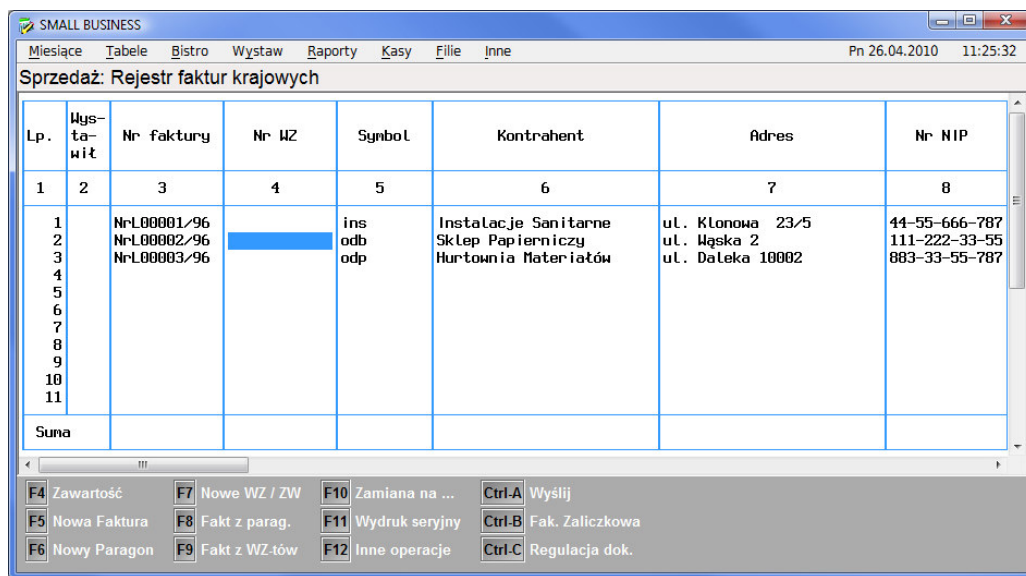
SMALL BUSINESS

Miesiące Tabele Bistro Wystaw Raporty Kasy Filie Inne Pn 26.04.2010 11:25:32

Sprzedaż: Rejestr faktur krajowych

| Lp. | Wys-ta-wił | Nr faktury | Nr WZ | Symbol | Kontrahent | Adres | Nr NIP |
|---|---|---|---|---|---|---|---|
| 1 | 2 | 3 | 4 | 5 | 6 | 7 | 8 |
| 1 | | NrL00001/96 | | ins | Instalacje Sanitarne | ul. Klonowa 23/5 | 44-55-666-787 |
| 2 | | NrL00002/96 | | odb | Sklep Papierniczy | ul. Wąska 2 | 111-222-33-55 |
| 3 | | NrL00003/96 | | odp | Hurtownia Materiałów | ul. Daleka 10002 | 883-33-55-787 |
| 4 | | | | | | | |
| 5 | | | | | | | |
| 6 | | | | | | | |
| 7 | | | | | | | |
| 8 | | | | | | | |
| 9 | | | | | | | |
| 10 | | | | | | | |
| 11 | | | | | | | |
| Suma | | | | | | | |

F4 Zawartość F7 Nowe WZ / ZW F10 Zamiana na ... Ctrl-A Wyślij
F5 Nowa Faktura F8 Fakt z parag. F11 Wydruk seryjny Ctrl-B Fak. Zaliczkowa
F6 Nowy Paragon F9 Fakt z WZ-tów F12 Inne operacje Ctrl-C Regulacja dok.